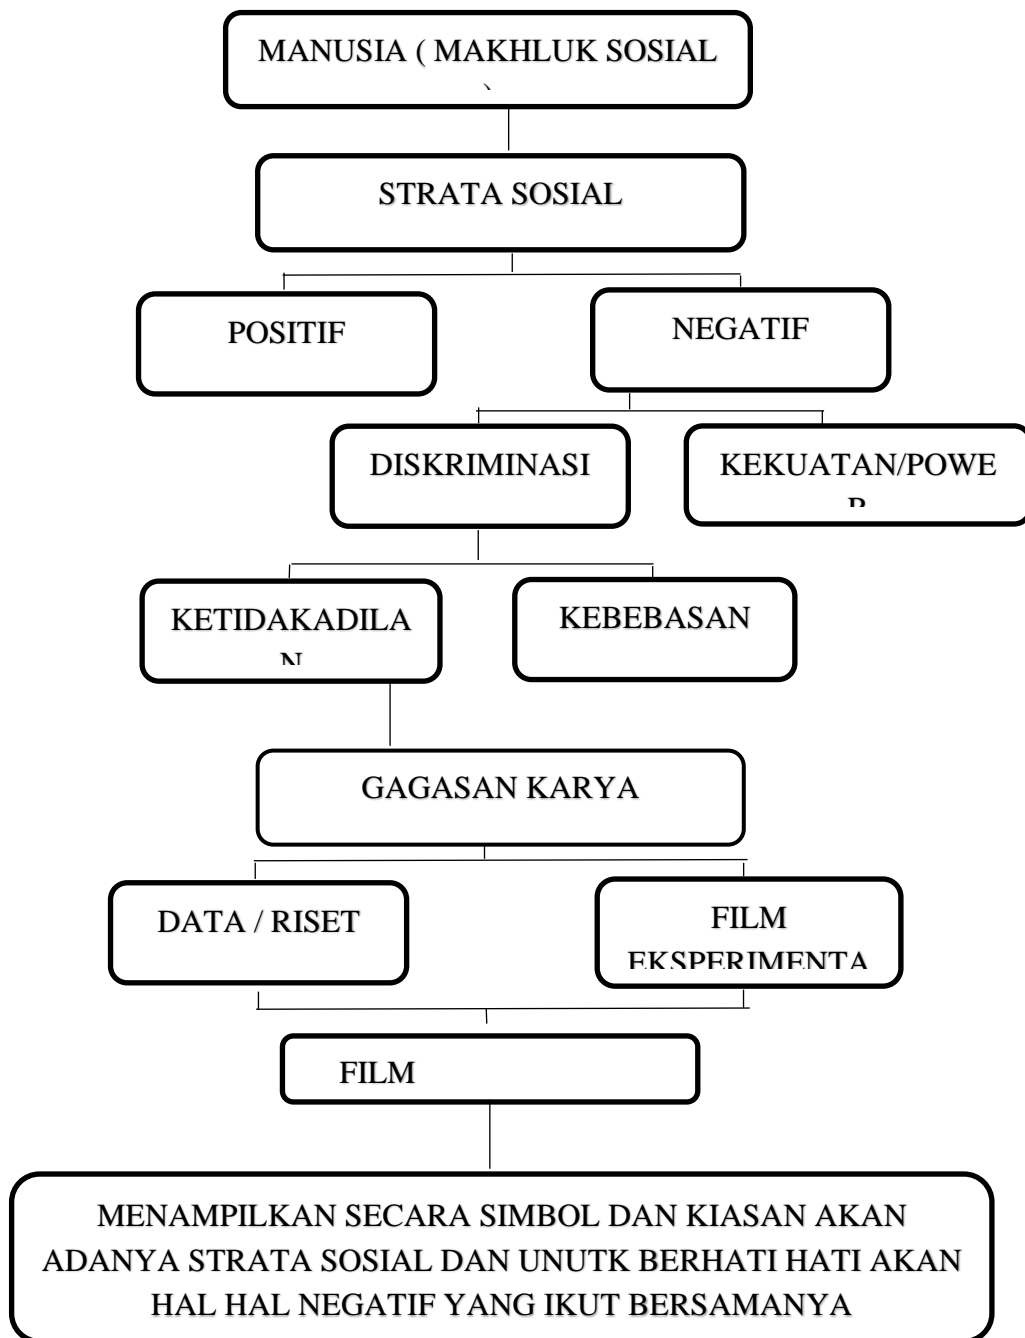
MANUSIA ( MAKHLUK SOSIAL
`

STRATA SOSIAL

POSITIF

NEGATIF

DISKRIMINASI

KEKUATAN/POWE
R

KETIDAKADILA
N

KEBEBASAN

GAGASAN KARYA

DATA / RISET

FILM
EKSPERIMENTA

FILM

MENAMPILKAN SECARA SIMBOL DAN KIASAN AKAN ADANYA STRATA SOSIAL DAN UNUTK BERHATI HATI AKAN HAL HAL NEGATIF YANG IKUT BERSAMANYA